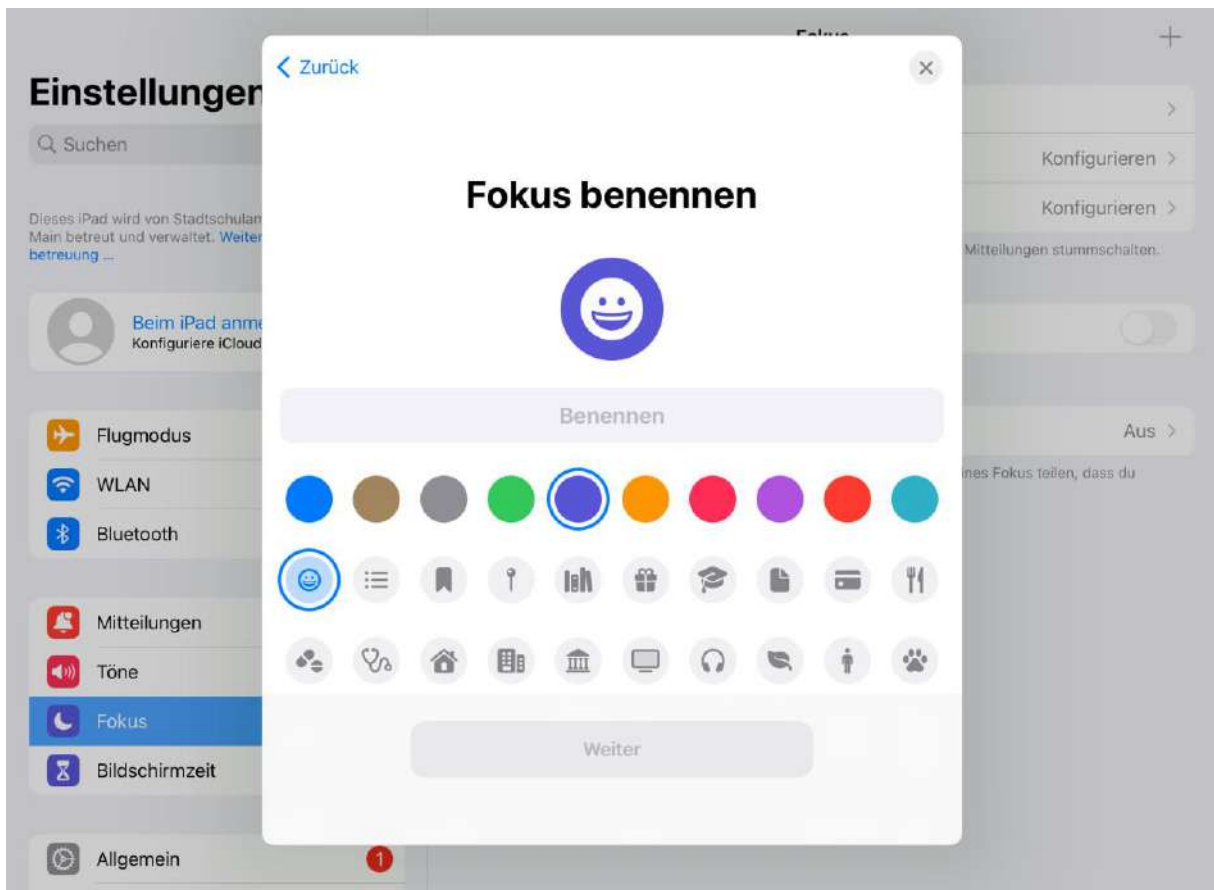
Einstellungen

Suchen

Dieses iPad wird von Stadtschulam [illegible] Main betreut und verwaltet. Weiter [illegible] betreuung ...

Beim iPad anme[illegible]
Konfiguriere iCloud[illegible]

Flugmodus
WLAN
Bluetooth

Mitteilungen
Töne
Fokus
Bildschirmzeit

Allgemein 1

Fokus

Konfigurieren >
Konfigurieren >
Mitteilungen stummschalten.

Aus >
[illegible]nes Fokus teilen, dass du

< Zurück

Fokus benennen

Benennen

Weiter